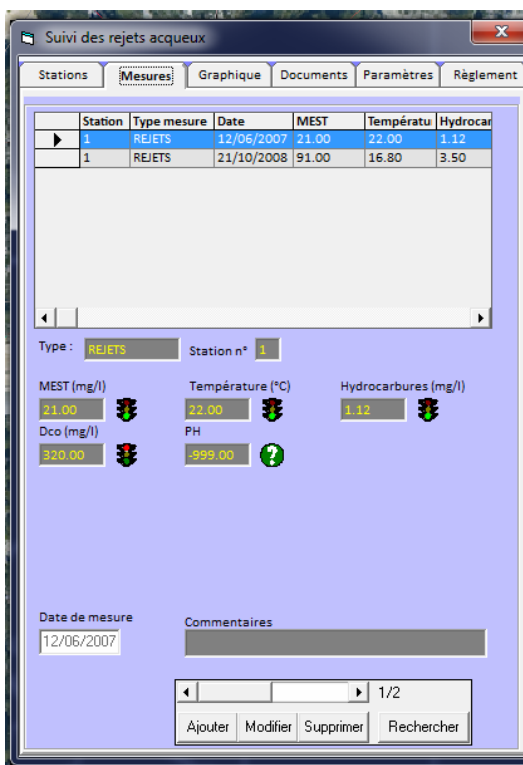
Suivi des rejets acqueux

Stations | Mesures | Graphique | Documents | Paramètres | Règlement

| | Station | Type mesure | Date | MEST | Températu | Hydrocar |
|---|---|---|---|---|---|---|
| ▶ | 1 | REJETS | 12/06/2007 | 21.00 | 22.00 | 1.12 |
| | 1 | REJETS | 21/10/2008 | 91.00 | 16.80 | 3.50 |

Type : REJETS Station n° 1

MEST (mg/l) 21.00
Température (°C) 22.00
Hydrocarbures (mg/l) 1.12
Dco (mg/l) 320.00
PH -999.00

Date de mesure
12/06/2007

Commentaires

1/2

Ajouter Modifier Supprimer Rechercher